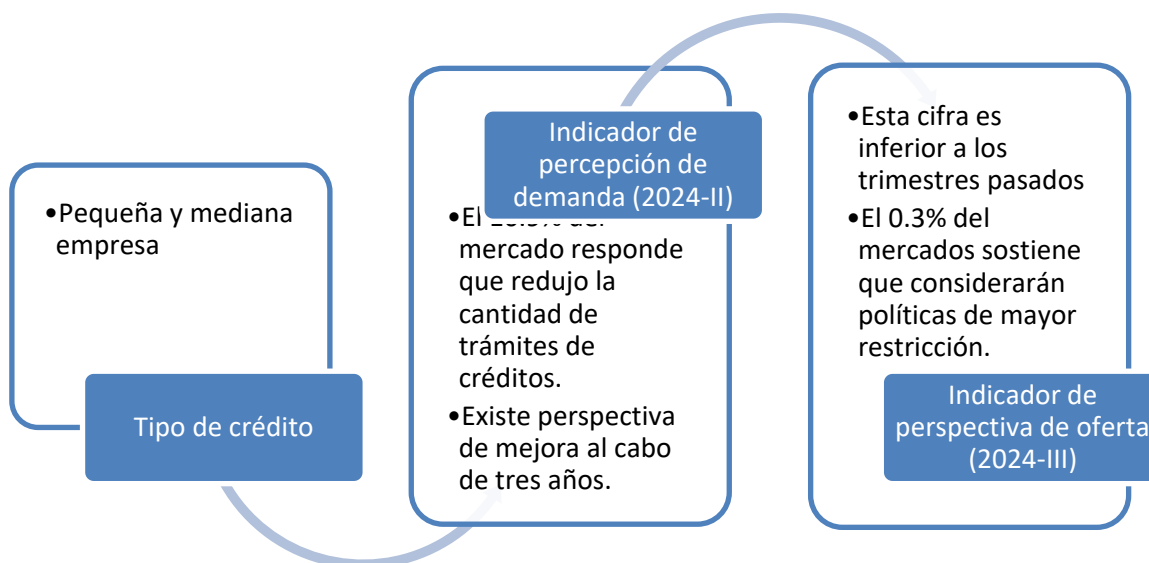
•Pequeña y mediana empresa

Tipo de crédito

Indicador de percepción de demanda (2024-II)

•El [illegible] mercado responde que redujo la cantidad de trámites de créditos.

•Existe perspectiva de mejora al cabo de tres años.

•Esta cifra es inferior a los trimestres pasados

•El 0.3% del mercados sostiene que considerarán políticas de mayor restricción.

Indicador de perspectiva de oferta (2024-III)